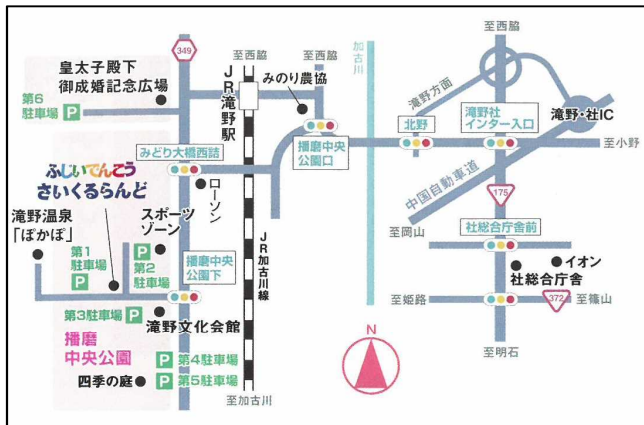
349
皇太子殿下
御成婚記念広場
第6
駐車場
P
至西脇
至西脇
JR滝野駅
みのり農協
加古川
至西脇
滝野方面
北野
滝野社インター入口
滝野・社IC
至小野
みどり大橋西詰
播磨中央公園口
中国自動車道
175
ふじいでんこうさいくるらんど
ローソン
滝野温泉「ぽかぽ」
スポーツゾーン
播磨中央公園下
JR加古川線
社総合庁舎前
至岡山
イオン
社総合庁舎
第1駐車場
P
P
第2駐車場
至姫路
372
至篠山
第3駐車場
P
滝野文化会館
N
播磨中央公園
P
第4駐車場
至明石
四季の庭
P
第5駐車場
至加古川